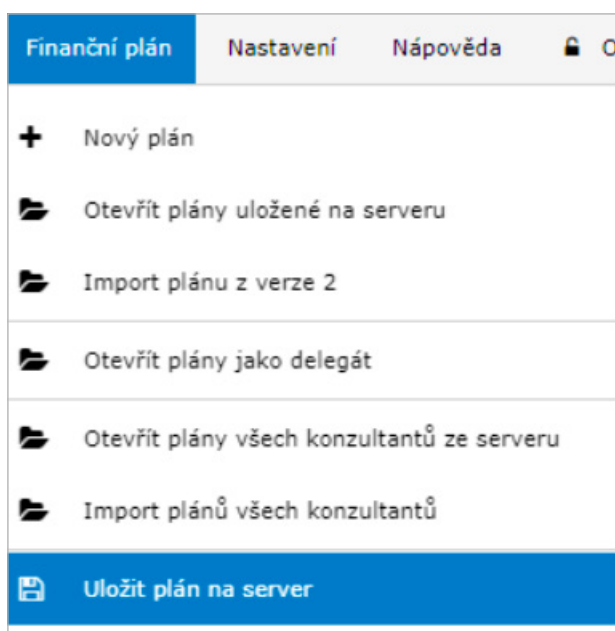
Finanční plán Nastavení Nápověda O

Nový plán

Otevřít plány uložené na serveru

Import plánu z verze 2

Otevřít plány jako delegát

Otevřít plány všech konzultantů ze serveru

Import plánů všech konzultantů

Uložit plán na server